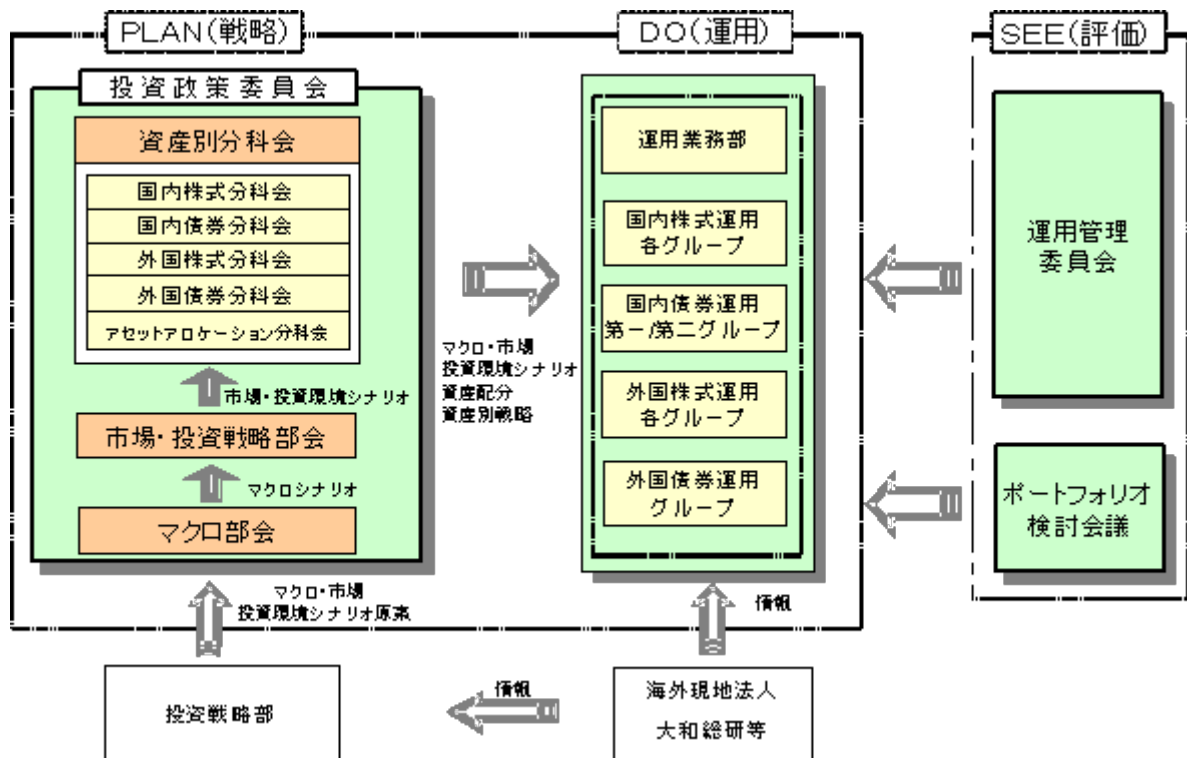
PLAN(戦略)

投資政策委員会

資産別分科会

国内株式分科会

国内債券分科会

外国株式分科会

外国債券分科会

アセットアロケーション分科会

市場・投資環境シナリオ

市場・投資戦略部会

マクロシナリオ

マクロ部会

マクロ・市場
投資環境シナリオ
資産配分
資産別戦略

DO(運用)

運用業務部

国内株式運用
各グループ

国内債券運用
第一/第二グループ

外国株式運用
各グループ

外国債券運用
グループ

SEE(評価)

運用管理
委員会

ポートフォリオ
検討会議

マクロ・市場
投資環境シナリオ原案

情報

投資戦略部

情報

海外現地法人

大和総研等